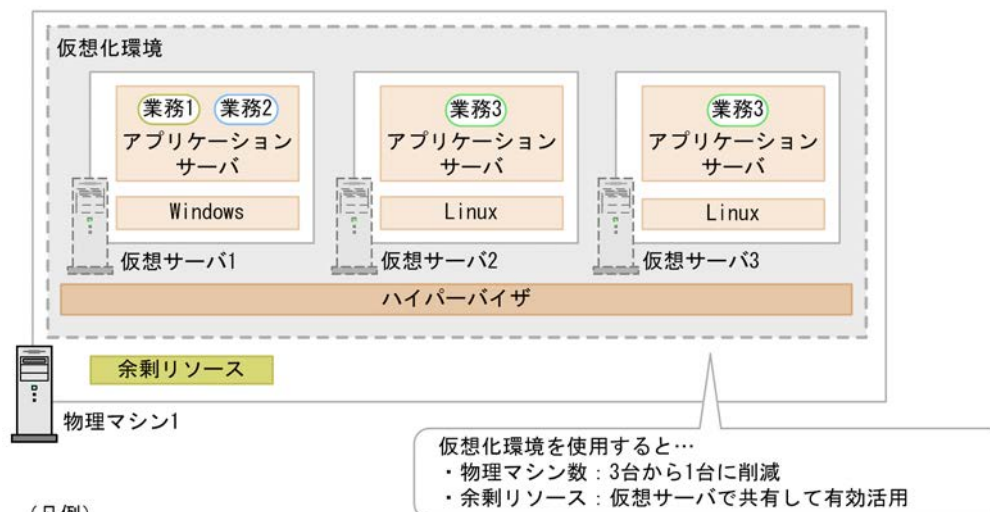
仮想化環境

業務1 業務2
アプリケーションサーバ
Windows
仮想サーバ1

業務3
アプリケーションサーバ
Linux
仮想サーバ2

業務3
アプリケーションサーバ
Linux
仮想サーバ3

ハイパーバイザ

余剰リソース

物理マシン1

仮想化環境を使用すると…
・物理マシン数：3台から1台に削減
・余剰リソース：仮想サーバで共有して有効活用

（凡例）